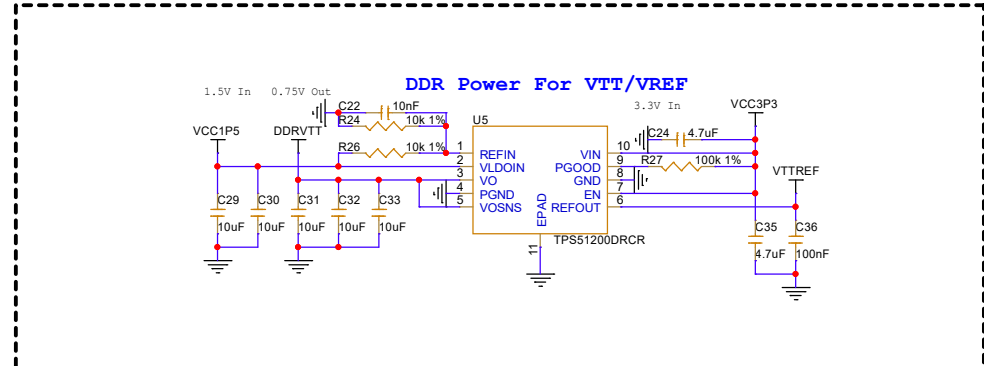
DDR Power For VTT/VREF

1.5V In  0.75V Out

3.3V In

C22 10nF
R24 10k 1%
U5
VCC1P5
DDRVTT
R26 10k 1%
1 REFIN
2 VLDOIN
3 VO
4 PGND
5 VOSNS
EPAD
11
TPS51200DRCR
VIN 10
PGOOD 9
GND 8
EN 7
REFOUT 6
C24 4.7uF
R27 100k 1%
VCC3P3
VTTREF
C29 10uF
C30 10uF
C31 10uF
C32 10uF
C33 10uF
C35 4.7uF
C36 100nF